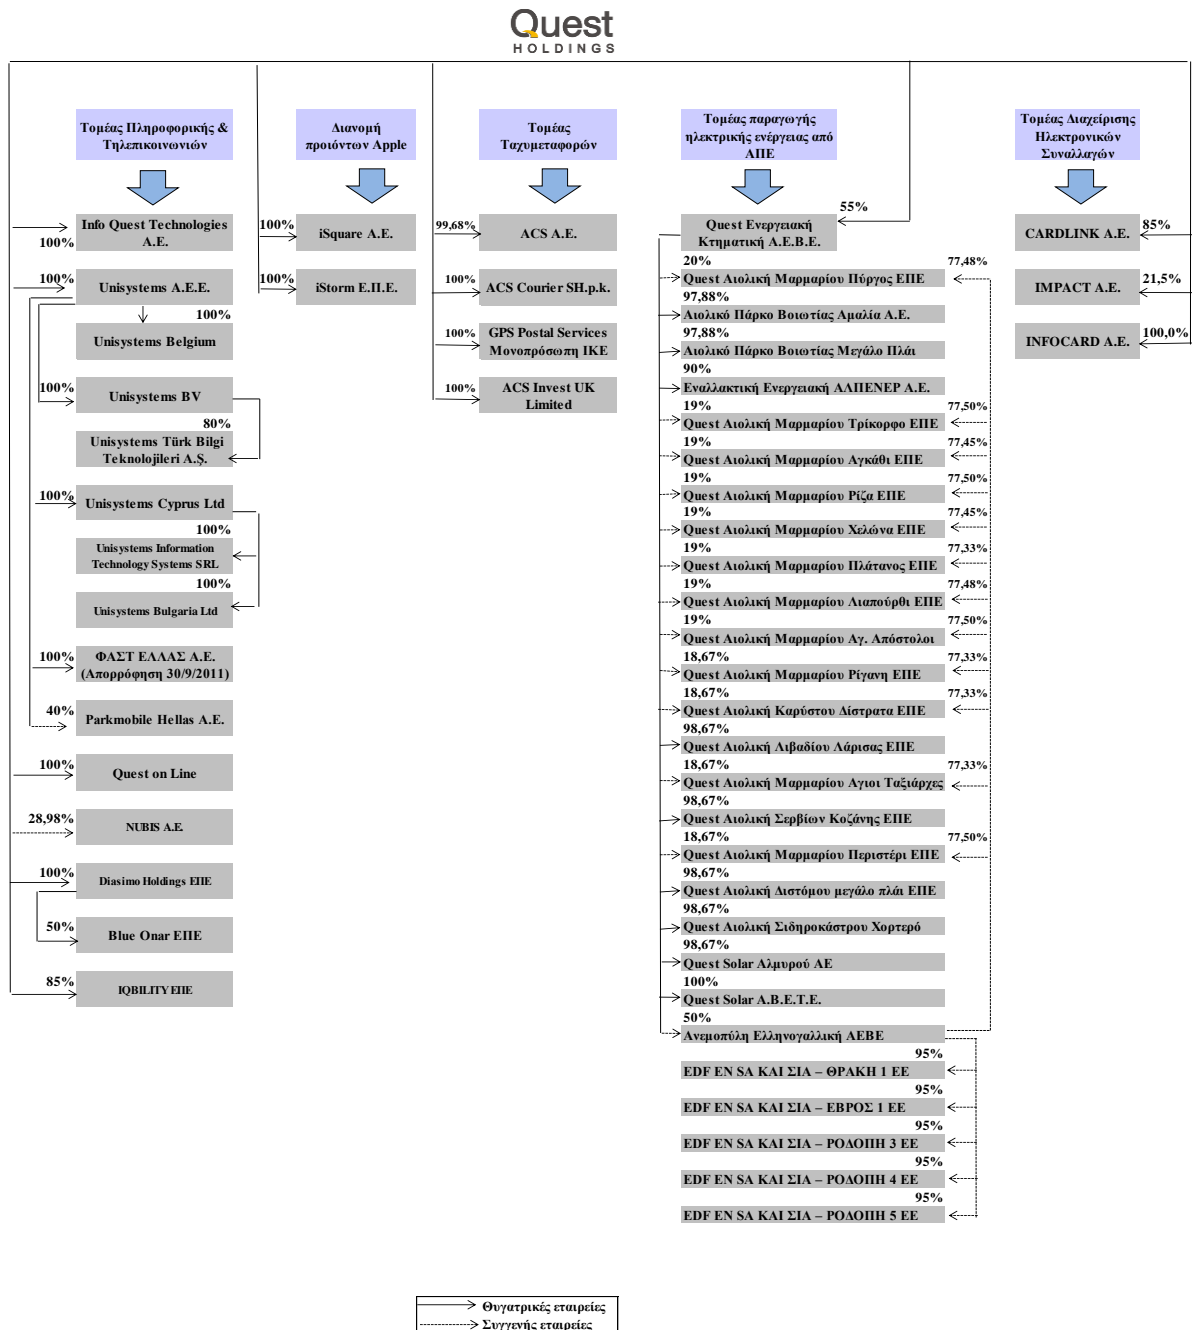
Quest
HOLDINGS

Τομέας Πληροφορικής & Τηλεπικοινωνιών

100%
Info Quest Technologies A.E.

100%
Unisystems A.E.E.

100%
Unisystems Belgium

100%
Unisystems BV

80%
Unisystems Türk Bilgi Teknolojileri A.Ş.

100%
Unisystems Cyprus Ltd

100%
Unisystems Information Technology Systems SRL

100%
Unisystems Bulgaria Ltd

100%
ΦΑΣΤ ΕΛΛΑΣ Α.Ε. (Απορρόφηση 30/9/2011)

40%
Parkmobile Hellas A.E.

100%
Quest on Line

28,98%
NUBIS A.E.

100%
Diasimo Holdings ΕΠΕ

50%
Blue Onar ΕΠΕ

85%
IQBILITY ΕΠΕ

Διανομή προϊόντων Apple

100%
iSquare A.E.

100%
iStorm Ε.Π.Ε.

Τομέας Ταχυμεταφορών

99,68%
ACS A.E.

100%
ACS Courier SH.p.k.

100%
GPS Postal Services Μονοπρόσωπη ΙΚΕ

100%
ACS Invest UK Limited

Τομέας παραγωγής ηλεκτρικής ενέργειας από ΑΠΕ

55%
Quest Ενεργειακή Κτηματική Α.Ε.Β.Ε.

20%
77,48%
Quest Αιολική Μαρμαρίου Πύργος ΕΠΕ
97,88%
Αιολικό Πάρκο Βοιωτίας Αμαλία Α.Ε.
97,88%
Αιολικό Πάρκο Βοιωτίας Μεγάλο Πλάι
90%
Εναλλακτική Ενεργειακή ΑΛΠΕΝΕΡ Α.Ε.
19%
77,50%
Quest Αιολική Μαρμαρίου Τρίκορφο ΕΠΕ
19%
77,45%
Quest Αιολική Μαρμαρίου Αγκάθι ΕΠΕ
19%
77,50%
Quest Αιολική Μαρμαρίου Ρίζα ΕΠΕ
19%
77,45%
Quest Αιολική Μαρμαρίου Χελώνα ΕΠΕ
19%
77,33%
Quest Αιολική Μαρμαρίου Πλάτανος ΕΠΕ
19%
77,48%
Quest Αιολική Μαρμαρίου Λιαπούρθι ΕΠΕ
19%
77,50%
Quest Αιολική Μαρμαρίου Αγ. Απόστολοι
18,67%
77,33%
Quest Αιολική Μαρμαρίου Ρίγανη ΕΠΕ
18,67%
77,33%
Quest Αιολική Καρύστου Δίστρατα ΕΠΕ
98,67%
Quest Αιολική Λιβαδίου Λάρισας ΕΠΕ
18,67%
77,33%
Quest Αιολική Μαρμαρίου Αγιοι Ταξιάρχες
98,67%
Quest Αιολική Σερβίων Κοζάνης ΕΠΕ
18,67%
77,50%
Quest Αιολική Μαρμαρίου Περιστέρι ΕΠΕ
98,67%
Quest Αιολική Διστόμου μεγάλο πλάι ΕΠΕ
98,67%
Quest Αιολική Σιδηροκάστρου Χορτερό
98,67%
Quest Solar Αλμυρού ΑΕ
100%
Quest Solar A.B.E.T.E.
50%
Ανεμοπύλη Ελληνογαλλική ΑΕΒΕ
95%
EDF EN SA ΚΑΙ ΣΙΑ – ΘΡΑΚΗ 1 ΕΕ
95%
EDF EN SA ΚΑΙ ΣΙΑ – ΕΒΡΟΣ 1 ΕΕ
95%
EDF EN SA ΚΑΙ ΣΙΑ – ΡΟΔΟΠΗ 3 ΕΕ
95%
EDF EN SA ΚΑΙ ΣΙΑ – ΡΟΔΟΠΗ 4 ΕΕ
95%
EDF EN SA ΚΑΙ ΣΙΑ – ΡΟΔΟΠΗ 5 ΕΕ

Τομέας Διαχείρισης Ηλεκτρονικών Συναλλαγών

85%
CARDLINK A.E.

21,5%
IMPACT A.E.

100,0%
INFOCARD A.E.

Θυγατρικές εταιρείες
Συγγενής εταιρείες